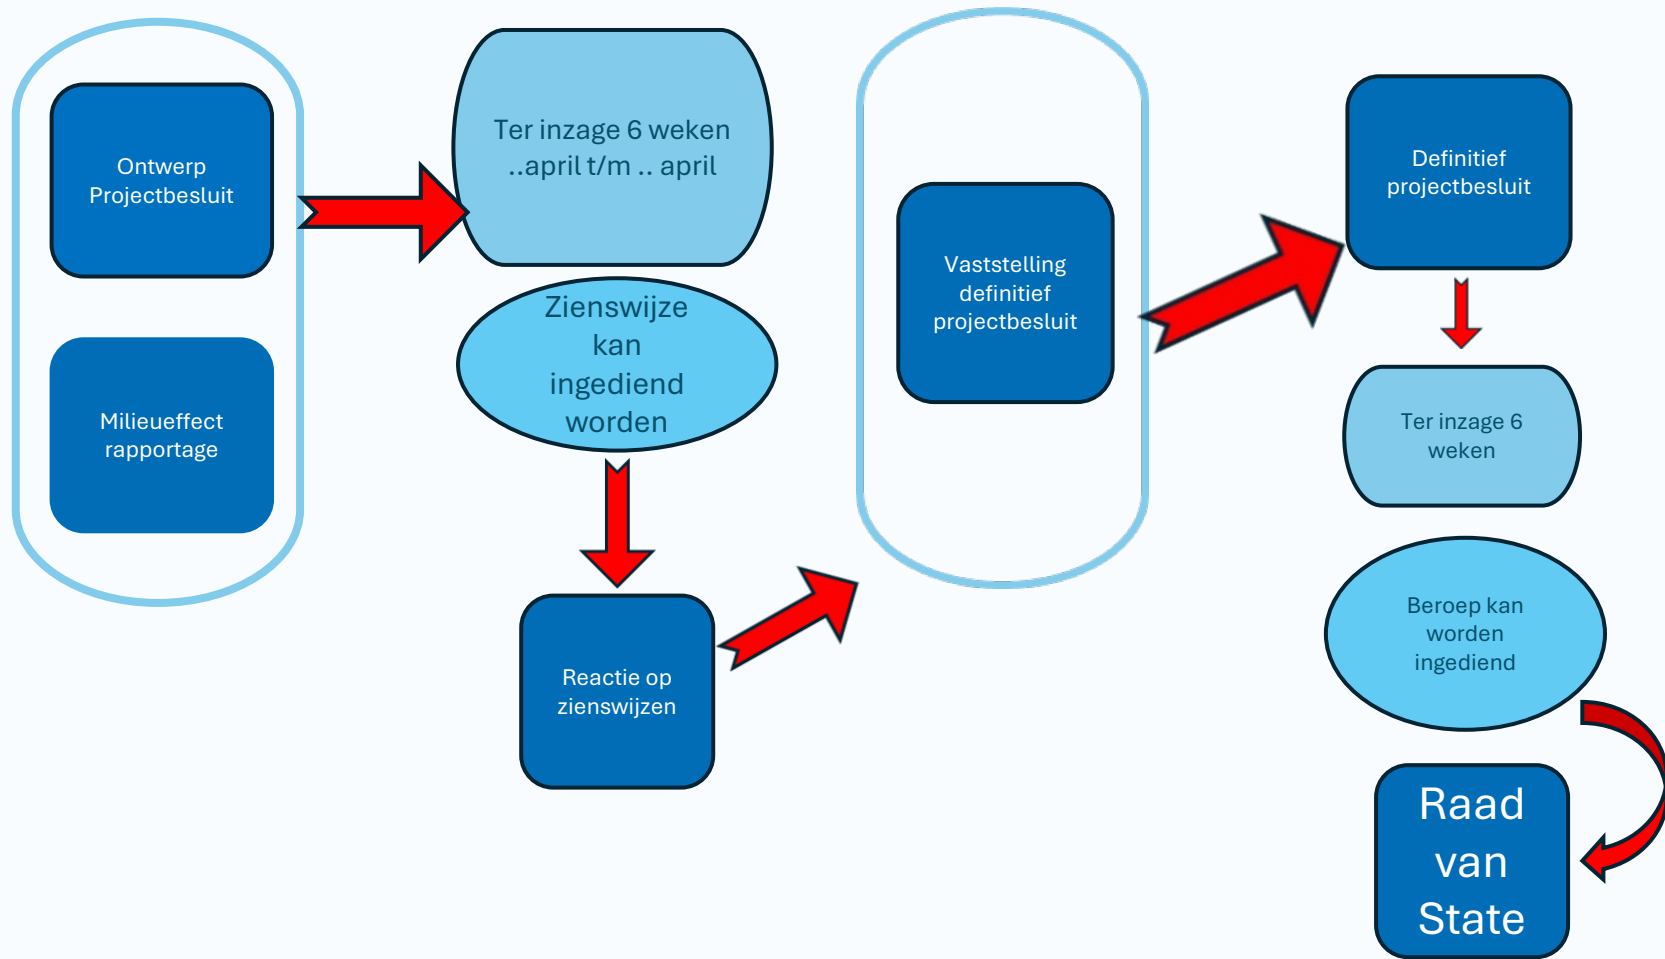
Ontwerp Projectbesluit

Milieueffect rapportage

Ter inzage 6 weken ..april t/m .. april

Zienswijze kan ingediend worden

Reactie op zienswijzen

Vaststelling definitief projectbesluit

Definitief projectbesluit

Ter inzage 6 weken

Beroep kan worden ingediend

Raad van State